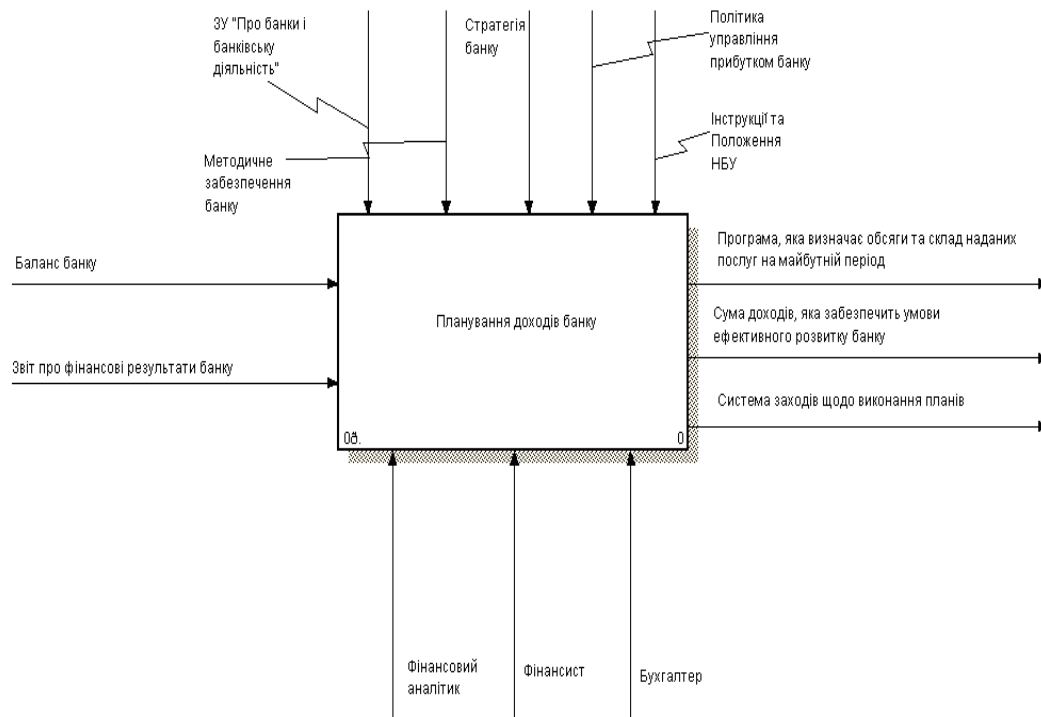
ЗУ "Про банки і банківську діяльність"

Стратегія банку

Політика управління прибутком банку

Інструкції та Положення НБУ

Методичне забезпечення банку

Баланс банку

Звіт про фінансові результати банку

Планування доходів банку

0б.

0

Програма, яка визначає обсяги та склад наданих послуг на майбутній період

Сума доходів, яка забезпечить умови ефективного розвитку банку

Система заходів щодо виконання планів

Фінансовий аналітик

Фінансист

Бухгалтер